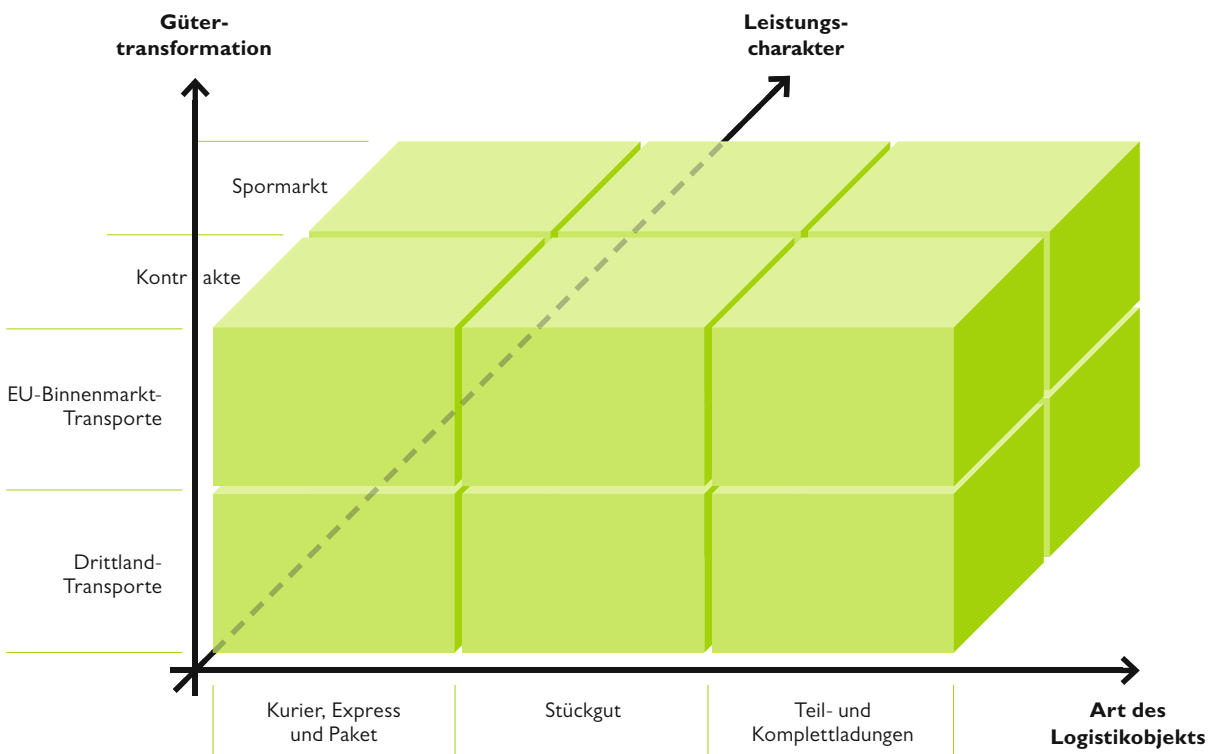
Gütertransformation

Leistungscharakter

Spormarkt

Kontr akte

EU-Binnenmarkt-Transporte

Drittland-Transporte

Kurier, Express und Paket

Stückgut

Teil- und Komplettladungen

Art des Logistikobjekts